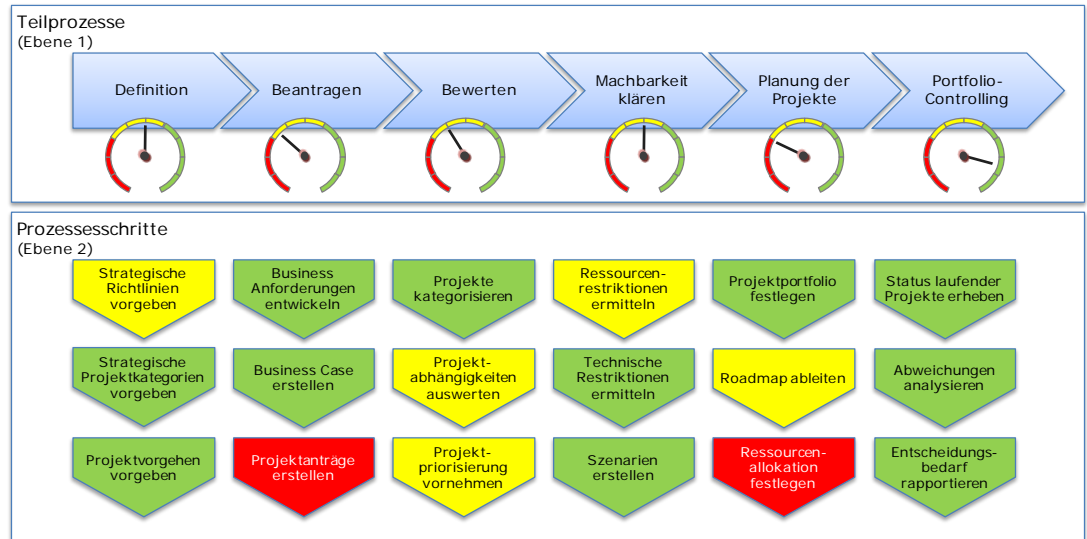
Teilprozesse
(Ebene 1)

Definition

Beantragen

Bewerten

Machbarkeit klären

Planung der Projekte

Portfolio-Controlling

Prozessesschritte
(Ebene 2)

Strategische Richtlinien vorgeben

Business Anforderungen entwickeln

Projekte kategorisieren

Ressourcen-restriktionen ermitteln

Projektportfolio festlegen

Status laufender Projekte erheben

Strategische Projektkategorien vorgeben

Business Case erstellen

Projekt-abhängigkeiten auswerten

Technische Restriktionen ermitteln

Roadmap ableiten

Abweichungen analysieren

Projektvorgehen vorgeben

Projektanträge erstellen

Projekt-priorisierung vornehmen

Szenarien erstellen

Ressourcen-allokation festlegen

Entscheidungs-bedarf rapportieren